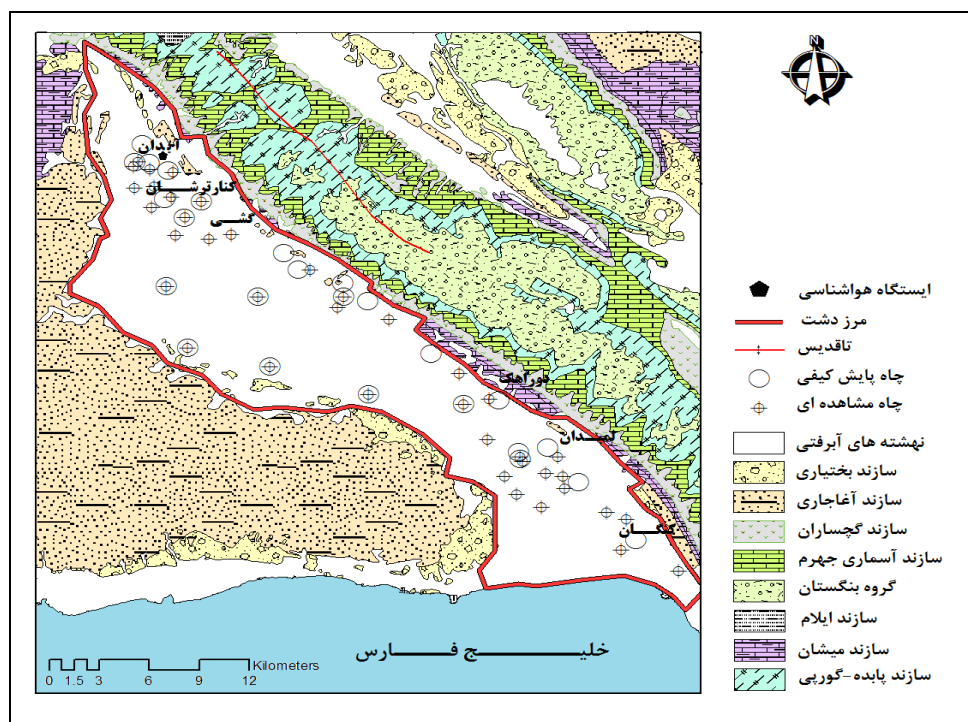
N

آبدان
کنارترشان
کشی
دوراهک
لمدان
کنگان

ایستگاه هواشناسی
مرز دشت
تاقدیس
چاه پایش کیفی
چاه مشاهده ای
نهشته های آبرفتی
سازند بختیاری
سازند آغاجاری
سازند گچساران
سازند آسماری جهرم
گروه بنگستان
سازند ایلام
سازند میشان
سازند پابده-گورپی

خلیـــــــج فـــــارس

Kilometers
0 1.5 3 6 9 12